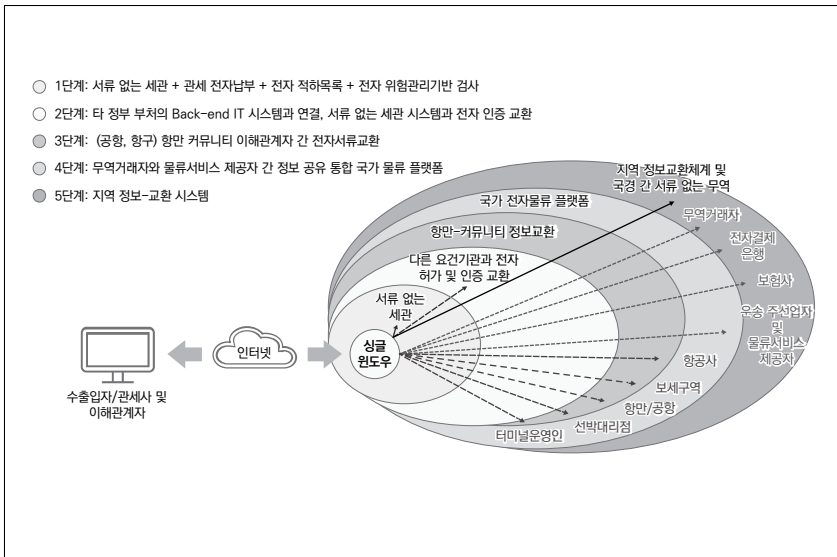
1단계: 서류 없는 세관 + 관세 전자납부 + 전자 적하목록 + 전자 위험관리기반 검사

2단계: 타 정부 부처의 Back-end IT 시스템과 연결, 서류 없는 세관 시스템과 전자 인증 교환

3단계: (공항, 항구) 항만 커뮤니티 이해관계자 간 전자서류교환

4단계: 무역거래자와 물류서비스 제공자 간 정보 공유 통합 국가 물류 플랫폼

5단계: 지역 정보-교환 시스템

지역 정보교환체계 및 국경 간 서류 없는 무역

국가 전자물류 플랫폼

항만-커뮤니티 정보교환

다른 요건기관과 전자 허가 및 인증 교환

서류 없는 세관

싱글 윈도우

인터넷

수출입자/관세사 및 이해관계자

무역거래자

전자결제 은행

보험사

운송 주선업자 및 물류서비스 제공자

항공사

보세구역

항만/공항

선박대리점

터미널운영인